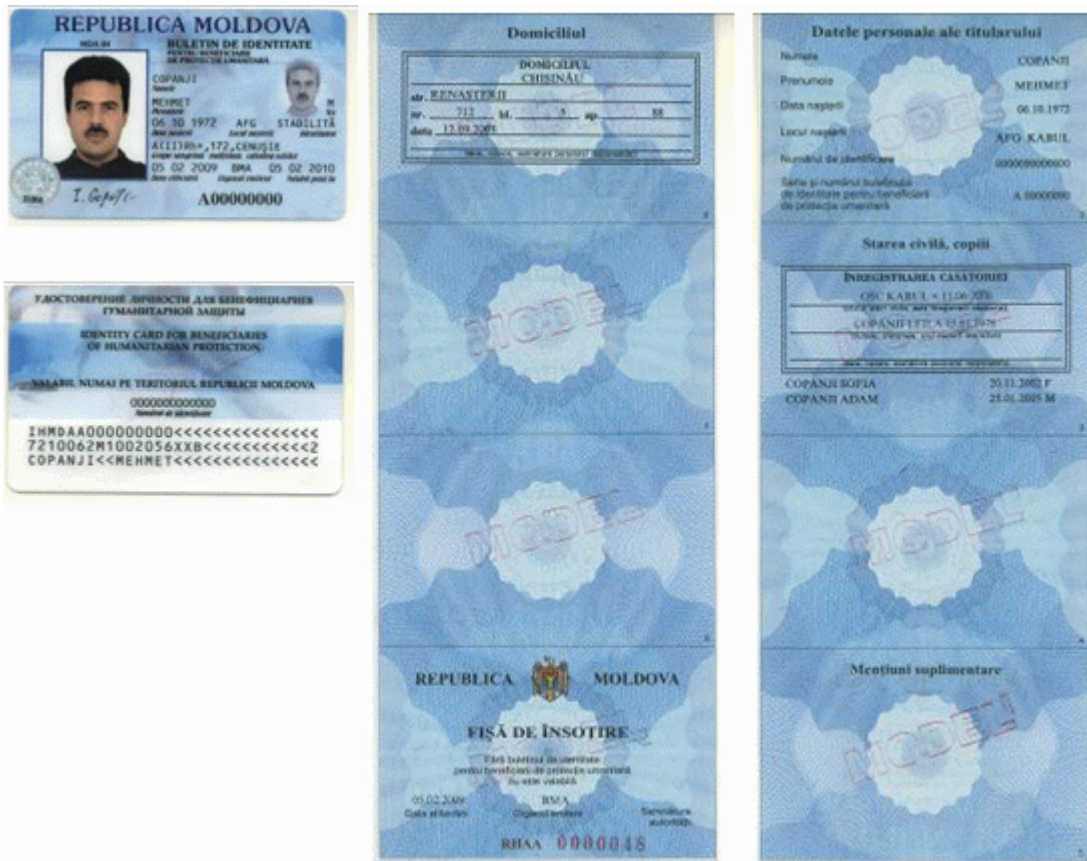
REPUBLICA MOLDOVA
MDA 01
BULETIN DE IDENTITATE
PENTRU BENEFICIARII DE PROTECŢIE UMANITARĂ

COPANJI
MEHMET
M
06 10 1972 AFG STABILITĂ
A(II)Rh+, 172, CENUŞIE
05 02 2009 BMA 05 02 2010
I. Copanji
A00000000

УДОСТОВЕРЕНИЕ ЛИЧНОСТИ ДЛЯ БЕНЕФИЦИАРИЕВ ГУМАНИТАРНОЙ ЗАЩИТЫ
IDENTITY CARD FOR BENEFICIARIES OF HUMANITARIAN PROTECTION
VALABIL NUMAI PE TERITORIUL REPUBLICII MOLDOVA
0000000000000
IHMDAA000000000<<<<<<<<<<<<<<<
7210062M1002056XXB<<<<<<<<<<<2
COPANJI<<MEHMET<<<<<<<<<<<<<<<

Domiciliul
DOMICILIUL
CHIŞINĂU
str. RENASTERII
nr. 712 bl. 5 ap. 88
data 13.09.2001
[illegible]

MODEL

MODEL

REPUBLICA MOLDOVA
FIŞĂ DE ÎNSOŢIRE
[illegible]
05.02.2009 BMA
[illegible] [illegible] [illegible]
RHAA 0000048

Datele personale ale titularului
Numele COPANJI
Prenumele MEHMET
Data naşterii 06.10.1972
Locul naşterii AFG KABUL
Numărul de identificare 0000000000000
Seria şi numărul buletinului de identitate pentru beneficiarii de protecţie umanitară A 00000000
MODEL

Starea civilă, copiii
ÎNREGISTRAREA CĂSĂTORIEI
OSC KABUL • 11.06.2001
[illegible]
COPANJI LEILA 13.02.1975
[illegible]
COPANJI SOFIA 20.11.2002 F
COPANJI ADAM 25.01.2005 M

MODEL

Menţiuni suplimentare
MODEL